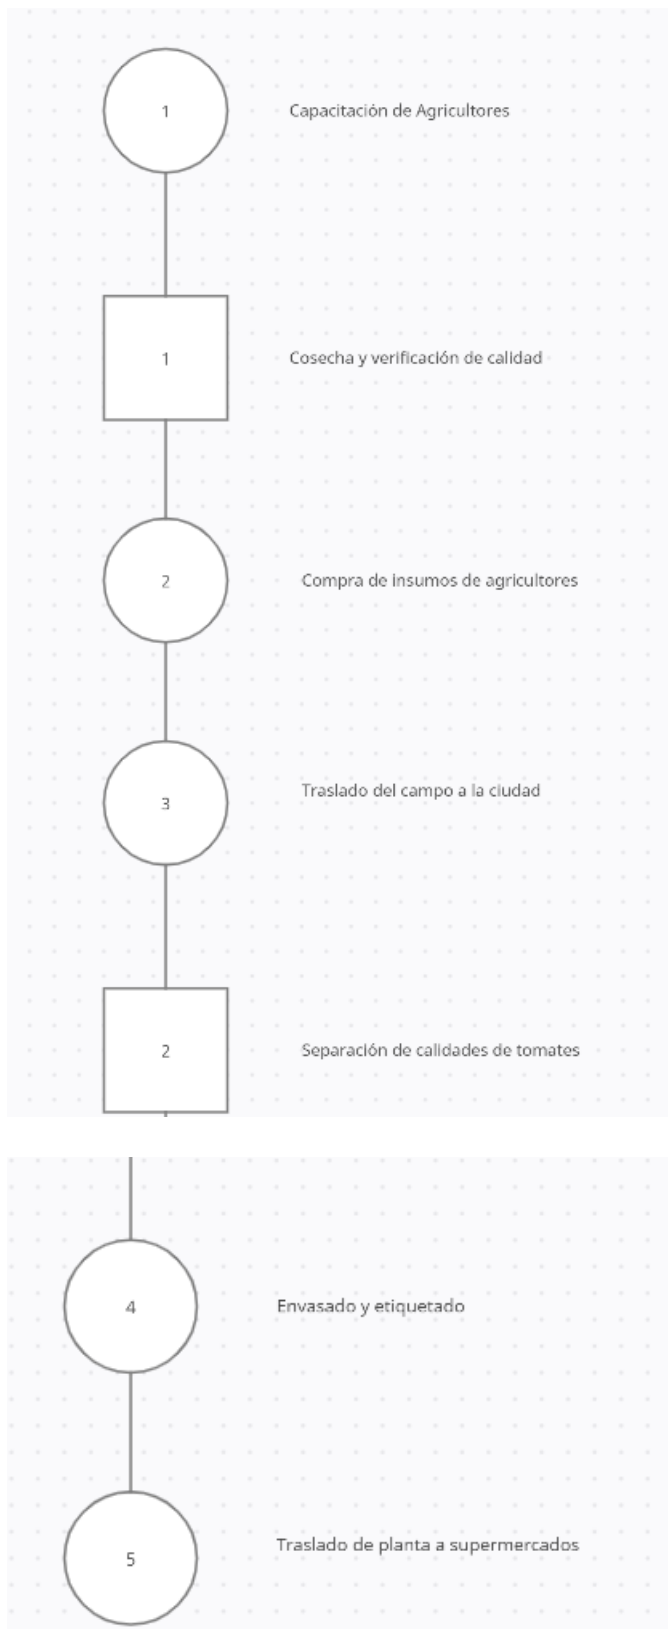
1

Capacitación de Agricultores

1

Cosecha y verificación de calidad

2

Compra de insumos de agricultores

3

Traslado del campo a la ciudad

2

Separación de calidades de tomates

4

Envasado y etiquetado

5

Traslado de planta a supermercados